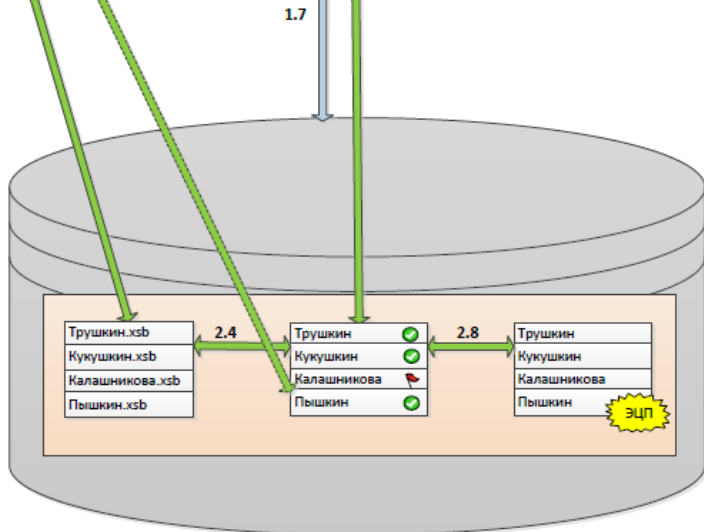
1.7

| Трушкин.xsb |
|---|
| Кукушкин.xsb |
| Калашникова.xsb |
| Пышкин.xsb |

2.4

| Трушкин |
|---|
| Кукушкин |
| Калашникова |
| Пышкин |

2.8

| Трушкин |
|---|
| Кукушкин |
| Калашникова |
| Пышкин |

ЭЦП